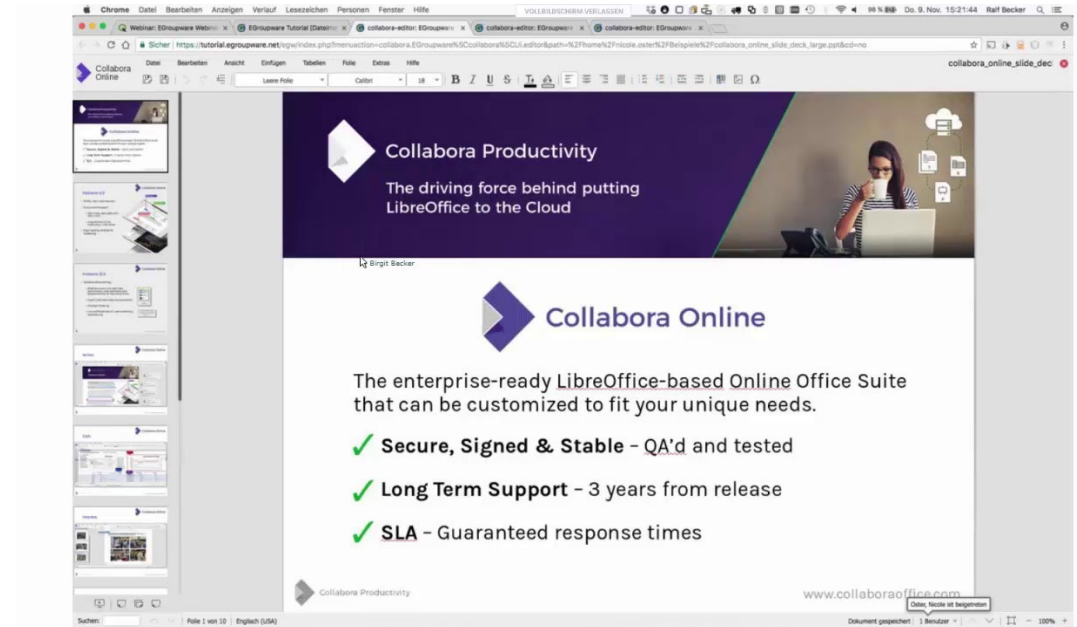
Chrome Datei Bearbeiten Anzeigen Verlauf Lesezeichen Personen Fenster Hilfe VOLLBILDSCHIRM VERLASSEN 98 % Do. 9. Nov. 15:21:44 Ralf Becker

Webinar: EGroupware Webin | EGroupware Tutorial (Dateim | collabora-editor: EGroupwa | collabora-editor: EGroupwa | collabora-editor: EGroupwa | collabora-editor: EGroupwa

Sicher | https://tutorial.egroupware.net/egw/index.php?menuaction=collabora.EGroupware%5CCollabora%5CUi.editor&path=%2Fhome%2Fnicole.oster%2FBeispiele%2Fcollabora_online_slide_deck_large.ppt&cd=no

Collabora Online

Datei Bearbeiten Ansicht Einfügen Tabellen Folie Extras Hilfe

collabora_online_slide_deck

Leere Folie Calibri 18

Collabora Productivity

The driving force behind putting LibreOffice to the Cloud

Birgit Becker

Collabora Online

The enterprise-ready LibreOffice-based Online Office Suite that can be customized to fit your unique needs.

✓ Secure, Signed & Stable – QA'd and tested

✓ Long Term Support – 3 years from release

✓ SLA – Guaranteed response times

Collabora Productivity

www.collaboraoffice.com

Suchen: | Folie 1 von 10 | Englisch (USA)

Dokument gespeichert | 1 Benutzer | Oster, Nicole ist beigetreten | 100%